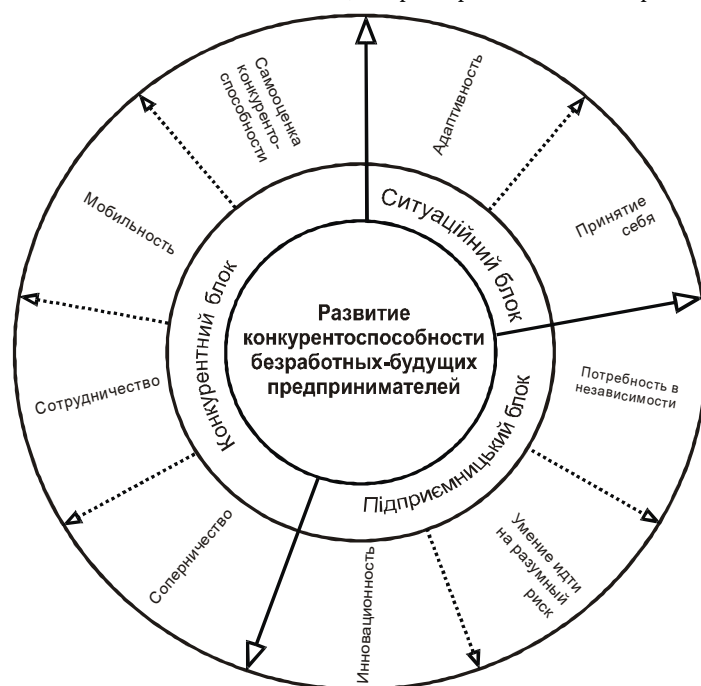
Развитие конкурентоспособности безработных-будущих предпринимателей

Ситуаційний блок

Адаптивность

Принятие себя

Підприємницький блок

Потребность в независимости

Умение идти на разумный риск

Инновационность

Конкурентний блок

Соперничество

Сотрудничество

Мобильность

Самооценка конкуренто-способности